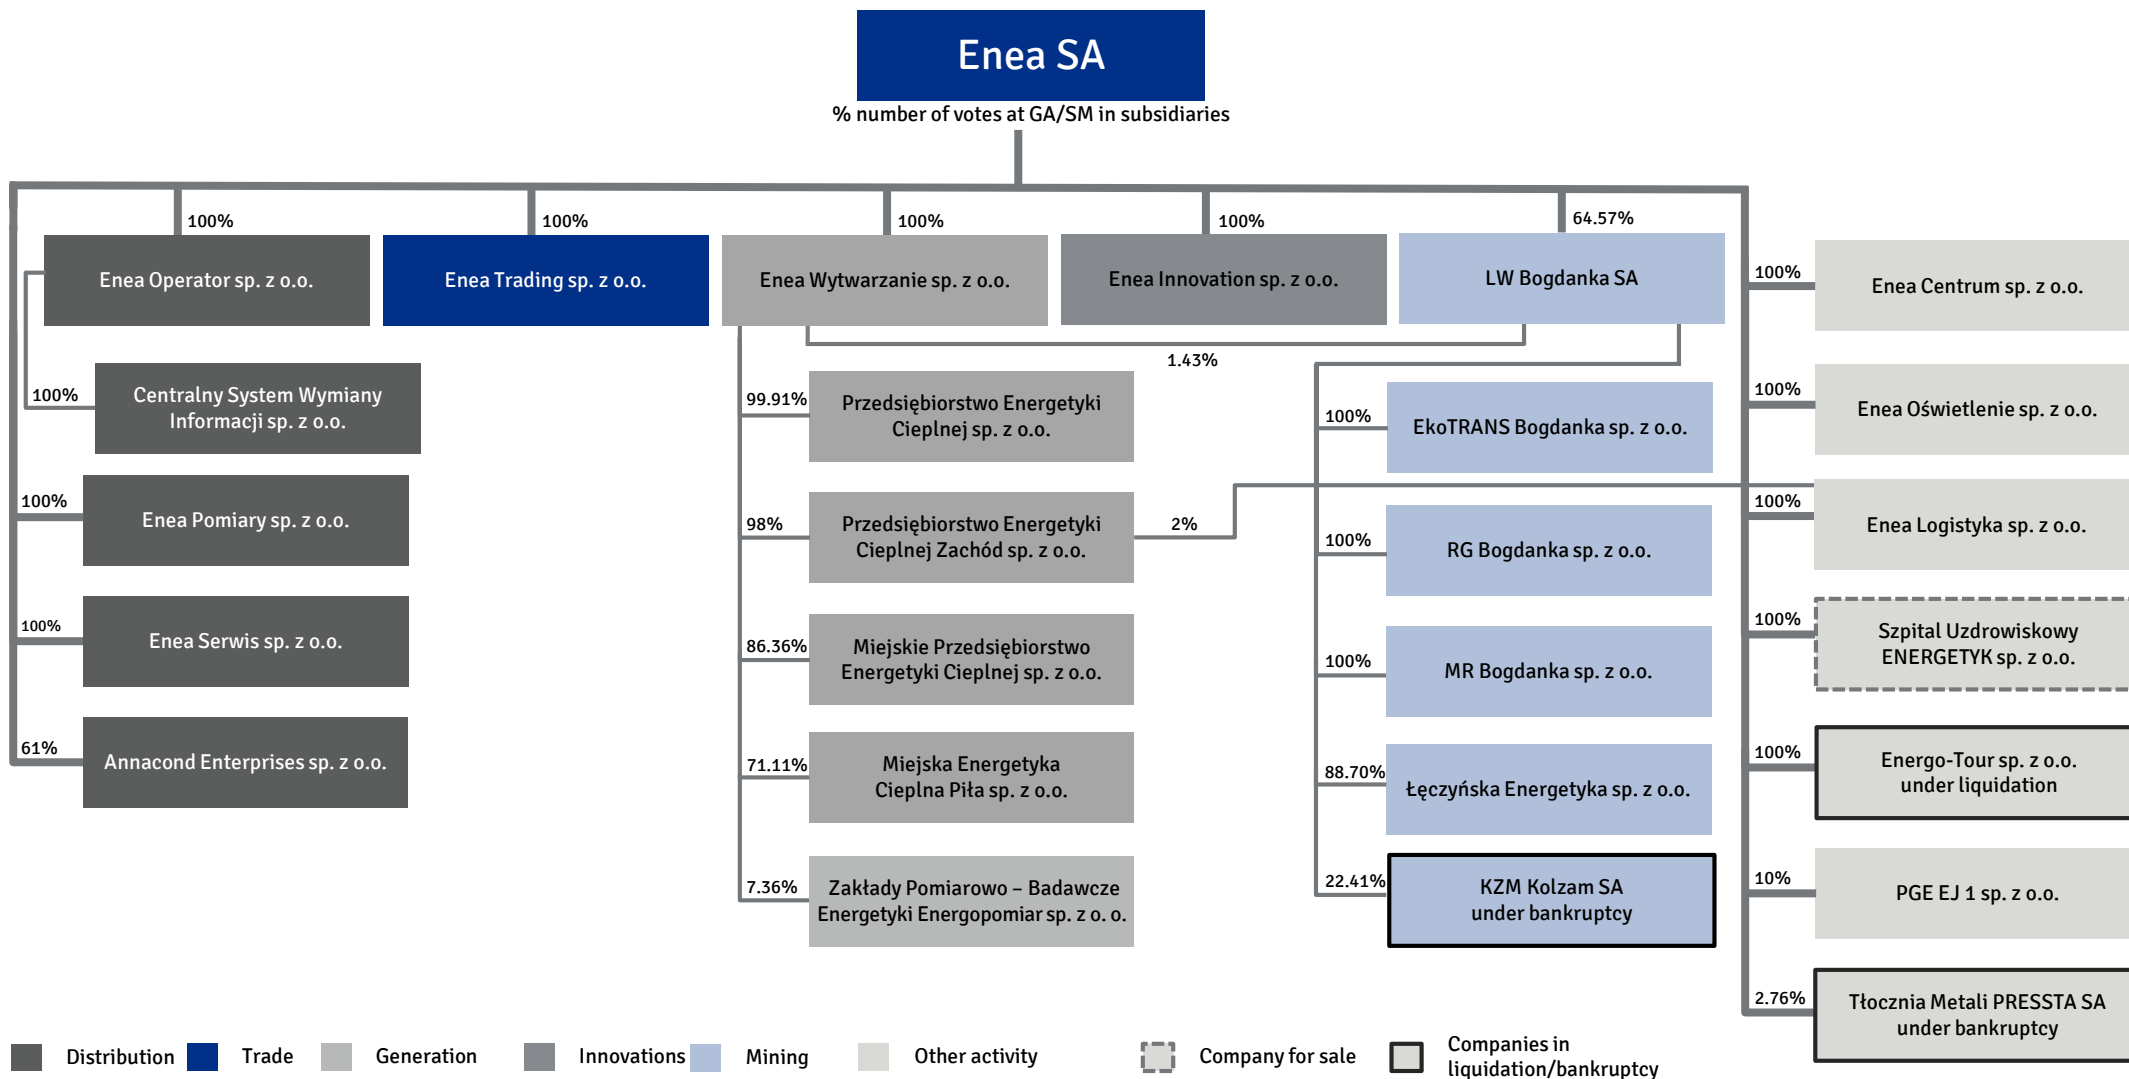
Enea SA
% number of votes at GA/SM in subsidiaries

100%
Enea Operator sp. z o.o.
100%
Enea Trading sp. z o.o.
100%
Enea Wytwarzanie sp. z o.o.
100%
Enea Innovation sp. z o.o.
64.57%
LW Bogdanka SA

100%
Centralny System Wymiany Informacji sp. z o.o.
100%
Enea Pomiary sp. z o.o.
100%
Enea Serwis sp. z o.o.
61%
Annacond Enterprises sp. z o.o.

1.43%
99.91%
Przedsiębiorstwo Energetyki Cieplnej sp. z o.o.
98%
Przedsiębiorstwo Energetyki Cieplnej Zachód sp. z o.o.
2%
86.36%
Miejskie Przedsiębiorstwo Energetyki Cieplnej sp. z o.o.
71.11%
Miejska Energetyka Cieplna Piła sp. z o.o.
7.36%
Zakłady Pomiarowo – Badawcze Energetyki Energopomiar sp. z o. o.

100%
EkoTRANS Bogdanka sp. z o.o.
100%
RG Bogdanka sp. z o.o.
100%
MR Bogdanka sp. z o.o.
88.70%
Łęczyńska Energetyka sp. z o.o.
22.41%
KZM Kolzam SA under bankruptcy

100%
Enea Centrum sp. z o.o.
100%
Enea Oświetlenie sp. z o.o.
100%
Enea Logistyka sp. z o.o.
100%
Szpital Uzdrowiskowy ENERGETYK sp. z o.o.
100%
Energo-Tour sp. z o.o. under liquidation
10%
PGE EJ 1 sp. z o.o.
2.76%
Tłocznia Metali PRESSTA SA under bankruptcy

Distribution Trade Generation Innovations Mining Other activity Company for sale Companies in liquidation/bankruptcy